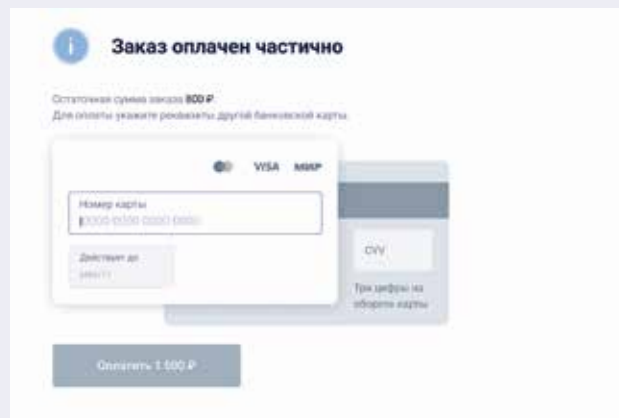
Заказ оплачен частично

Остаточная сумма заказа 800 ₽
Для оплаты укажите реквизиты другой банковской карты

VISA МИР

Номер карты
0000 0000 0000 0000

Действует до
ММ/ГГ

CVV

Три цифры на обороте карты

Оплатить 1 500 ₽